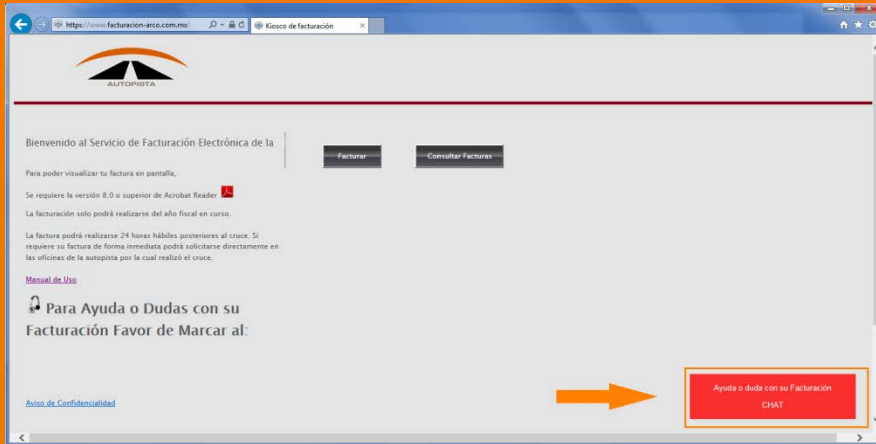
https://www.facturacion-arco.com.mx/

Kiosco de facturación

AUTOPISTA

Bienvenido al Servicio de Facturación Electrónica de la

Facturar

Consultar Facturas

Para poder visualizar tu factura en pantalla,

Se requiere la versión 8.0 o superior de Acrobat Reader

La facturación solo podrá realizarse del año fiscal en curso.

La factura podrá realizarse 24 horas hábiles posteriores al cruce. Si requiere su factura de forma inmediata podrá solicitarse directamente en las oficinas de la autopista por la cual realizó el cruce.

Manual de Uso

Para Ayuda o Dudas con su Facturación Favor de Marcar al:

Aviso de Confidencialidad

Ayuda o duda con su Facturación
CHAT